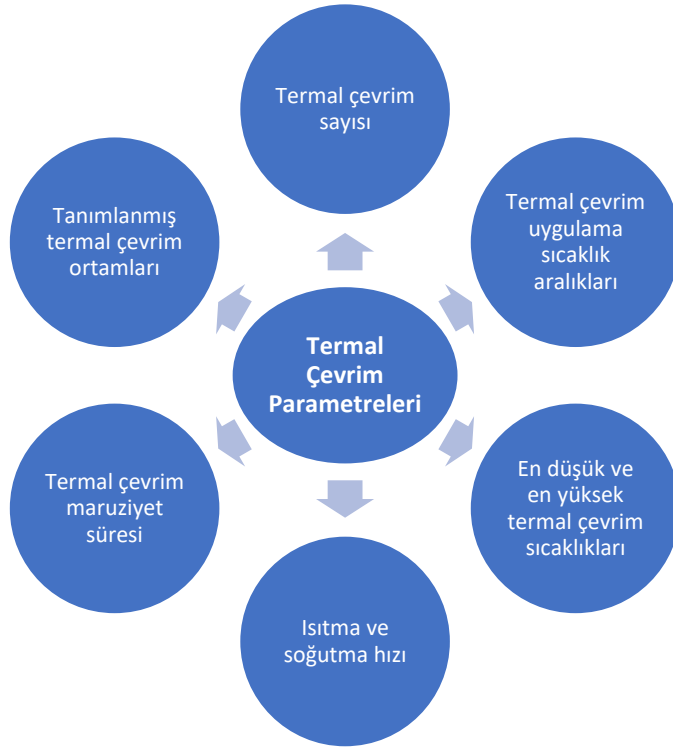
Termal Çevrim Parametreleri

Termal çevrim sayısı

Termal çevrim uygulama sıcaklık aralıkları

En düşük ve en yüksek termal çevrim sıcaklıkları

Isıtma ve soğutma hızı

Termal çevrim maruziyet süresi

Tanımlanmış termal çevrim ortamları